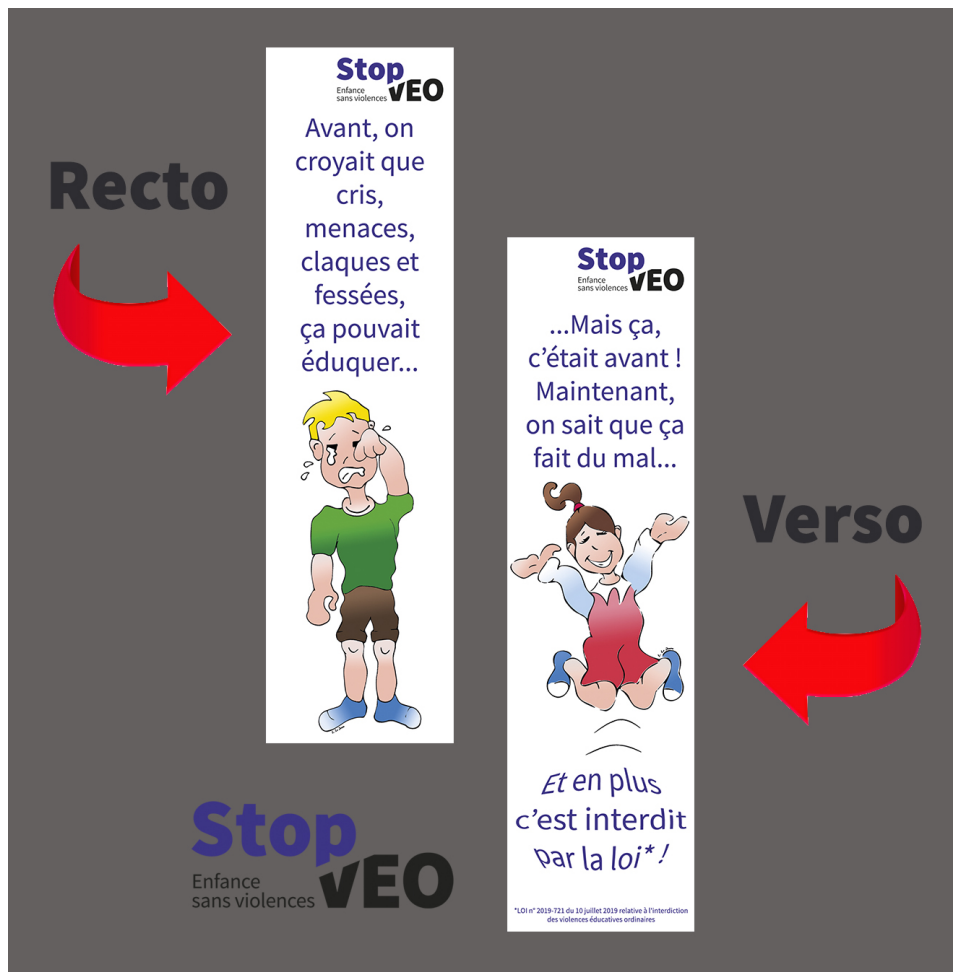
Recto

Stop VEO
Enfance sans violences

Avant, on croyait que cris, menaces, claques et fessées, ça pouvait éduquer...

Stop VEO
Enfance sans violences

...Mais ça, c'était avant ! Maintenant, on sait que ça fait du mal...

Et en plus c'est interdit par la loi* !

*LOI n° 2019-721 du 10 juillet 2019 relative à l'interdiction des violences éducatives ordinaires

Verso

Stop VEO
Enfance sans violences